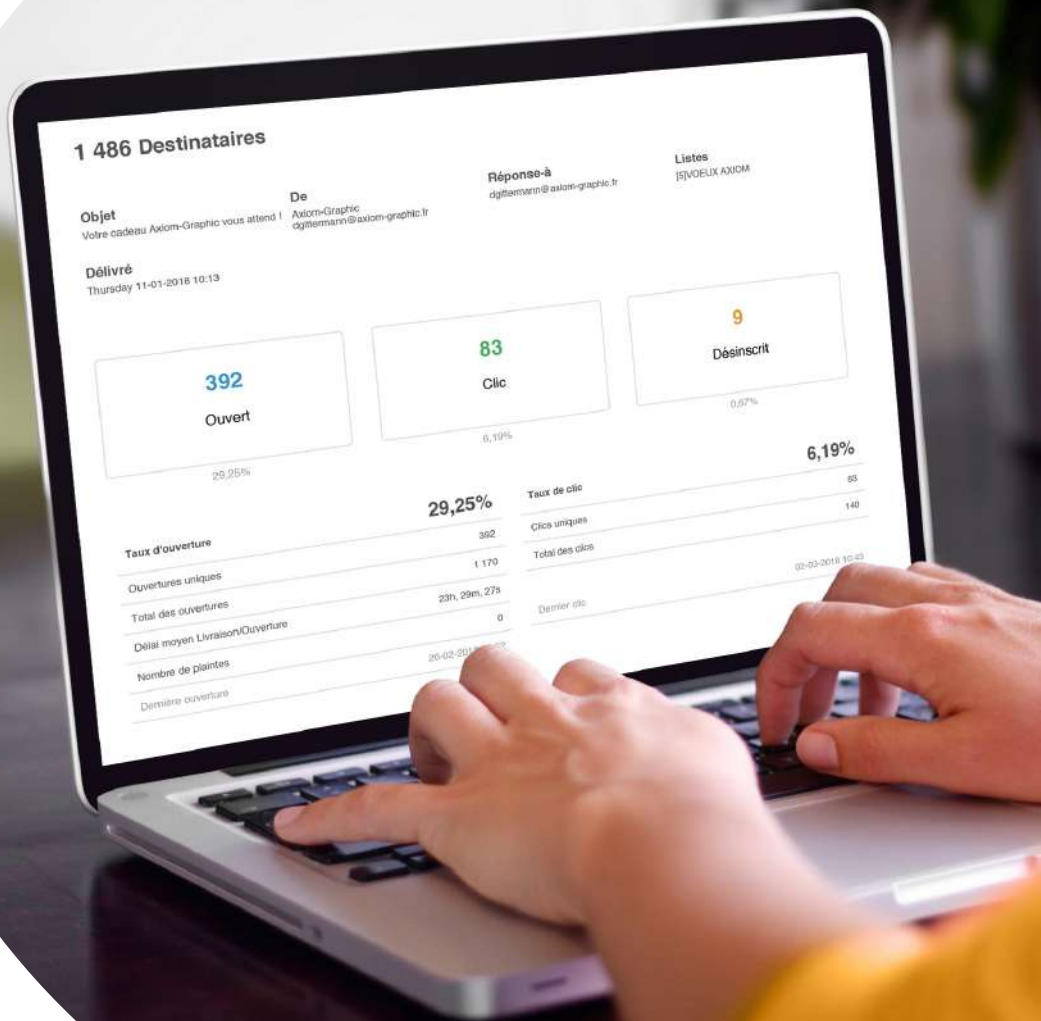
1 486 Destinataires

Objet
Votre cadeau Axiom-Graphic vous attend !

De
Axiom-Graphic
dgittermann@axiom-graphic.fr

Réponse-à
dgittermann@axiom-graphic.fr

Listes
[5]VOEUX AXIOM

Délivré
Thursday 11-01-2018 10:13

392
Ouvert
29,25%

83
Clic
6,19%

9
Désinscrit
0,67%

| Taux d'ouverture | 29,25% |
|---|---|
| Ouvertures uniques | 392 |
| Total des ouvertures | 1 170 |
| Délai moyen Livraison/Ouverture | 23h, 29m, 27s |
| Nombre de plaintes | 0 |
| Dernière ouverture | 26-02-201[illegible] |

| Taux de clic | 6,19% |
|---|---|
| Clics uniques | 83 |
| Total des clics | 140 |
| Dernier clic | 02-03-2018 10:4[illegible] |